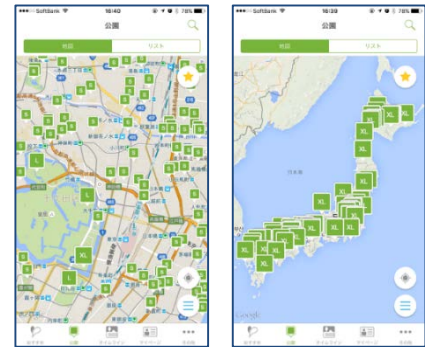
•••○○ SoftBank 16:40 78%
公園
地図 リスト
S S S S S S S S S L L XL L
おすすめ 公園 タイムライン マイページ その他

•••○○ SoftBank 16:39 78%
公園
地図 リスト
日本海
XL XL XL XL XL XL XL XL
Google
おすすめ 公園 タイムライン マイページ その他